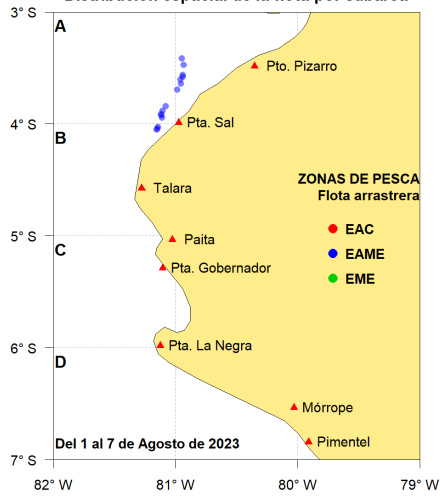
Distribución espacial de la flota por caballa

3° S
4° S
5° S
6° S
7° S

A
B
C
D

Pto. Pizarro
Pta. Sal
Talara
Paita
Pta. Gobernador
Pta. La Negra
Mórrope
Pimentel

ZONAS DE PESCA
Flota arrastrera
EAC
EAME
EME

Del 1 al 7 de Agosto de 2023

82° W
81° W
80° W
79° W